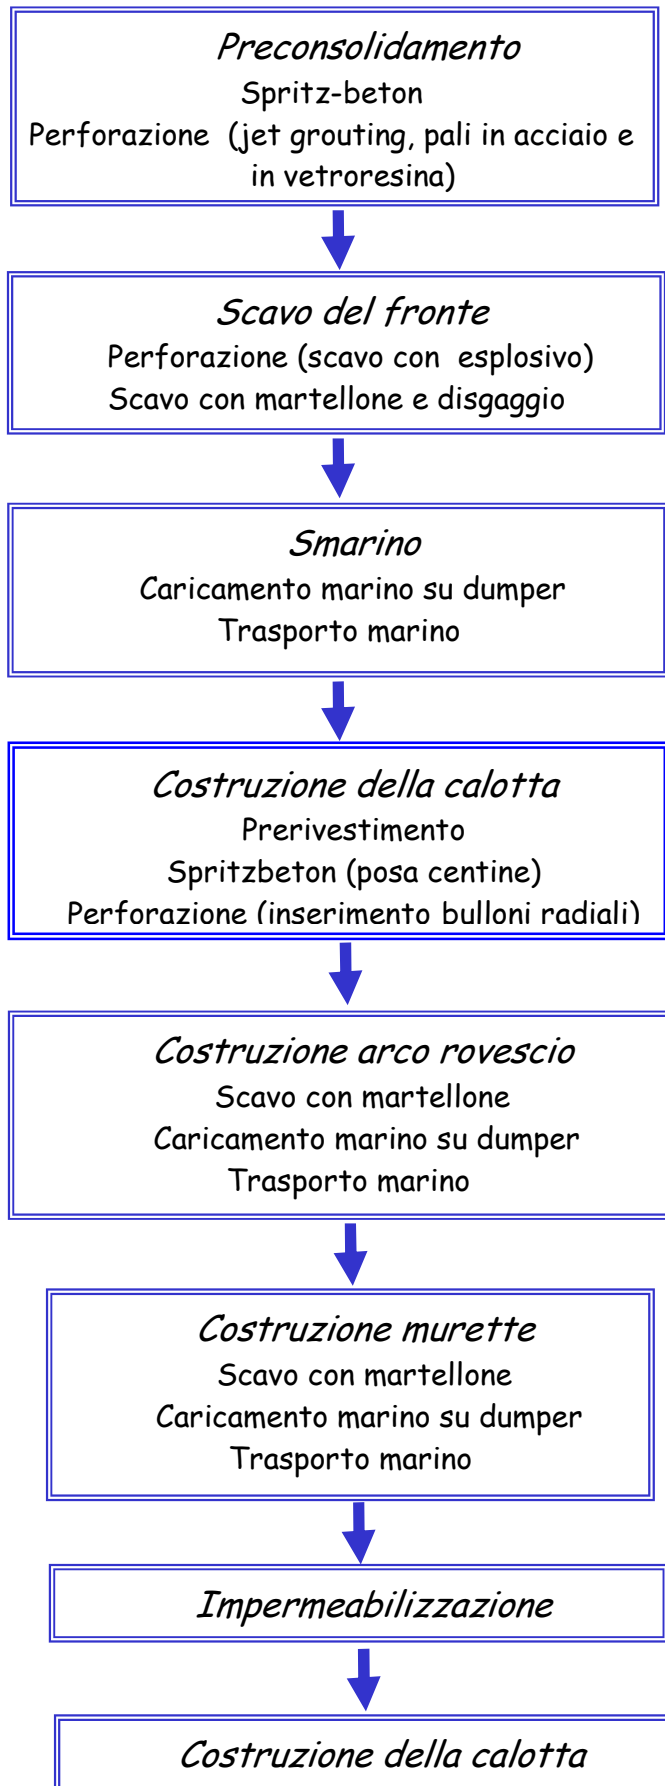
Preconsolidamento
Spritz-beton
Perforazione (jet grouting, pali in acciaio e in vetroresina)

Scavo del fronte
Perforazione (scavo con esplosivo)
Scavo con martellone e disgaggio

Smarino
Caricamento marino su dumper
Trasporto marino

Costruzione della calotta
Prerivestimento
Spritzbeton (posa centine)
Perforazione (inserimento bulloni radiali)

Costruzione arco rovescio
Scavo con martellone
Caricamento marino su dumper
Trasporto marino

Costruzione murette
Scavo con martellone
Caricamento marino su dumper
Trasporto marino

Impermeabilizzazione

Costruzione della calotta